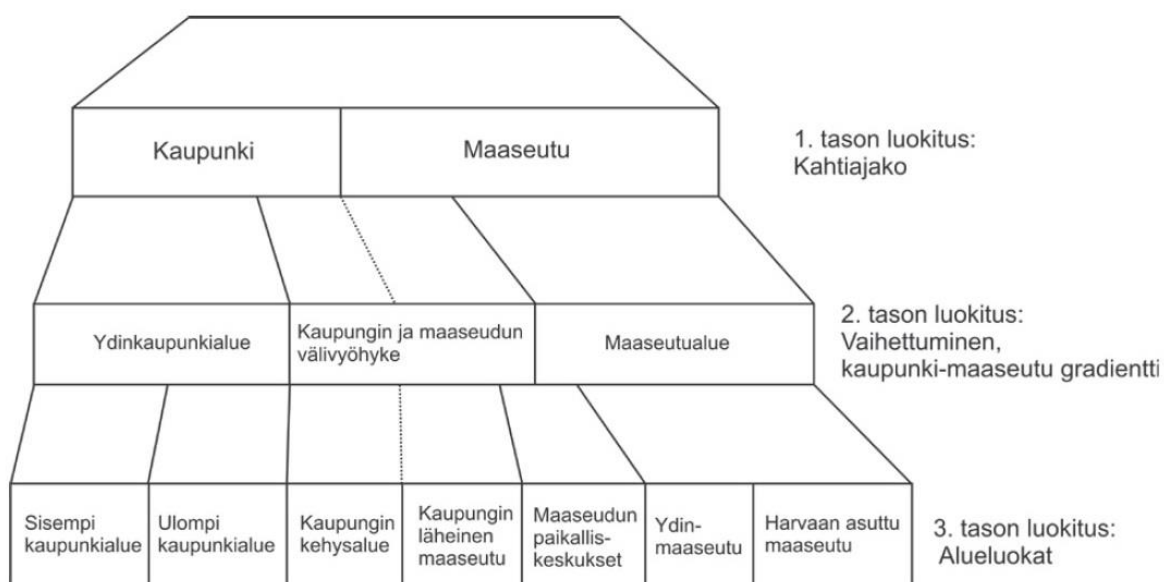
Kaupunki | Maaseutu

1. tason luokitus: Kahtiajako

Ydinkaupunkialue | Kaupungin ja maaseudun välivyöhyke | Maaseutualue

2. tason luokitus: Vaihettuminen, kaupunki-maaseutu gradientti

| Sisempi kaupunkialue | Ulompi kaupunkialue | Kaupungin kehysalue | Kaupungin läheinen maaseutu | Maaseudun paikallis-keskukset | Ydin-maaseutu | Harvaan asuttu maaseutu |
|---|---|---|---|---|---|---|

3. tason luokitus: Alueluokat